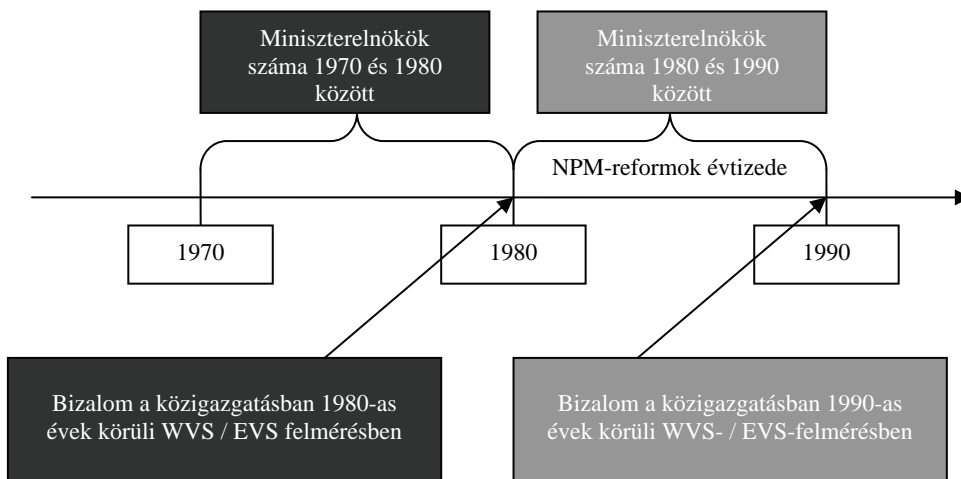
Miniszterelnökök száma 1970 és 1980 között

Miniszterelnökök száma 1980 és 1990 között

NPM-reformok évtizede

1970

1980

1990

Bizalom a közigazgatásban 1980-as évek körüli WVS / EVS felmérésben

Bizalom a közigazgatásban 1990-as évek körüli WVS- / EVS-felmérésben